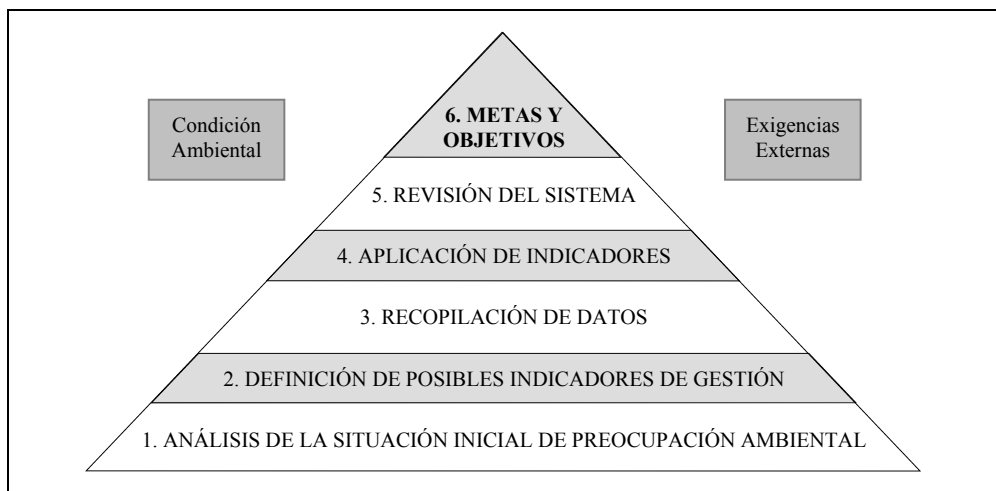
Condición Ambiental

6. METAS Y OBJETIVOS

Exigencias Externas

5. REVISIÓN DEL SISTEMA

4. APLICACIÓN DE INDICADORES

3. RECOPILACIÓN DE DATOS

2. DEFINICIÓN DE POSIBLES INDICADORES DE GESTIÓN

1. ANÁLISIS DE LA SITUACIÓN INICIAL DE PREOCUPACIÓN AMBIENTAL